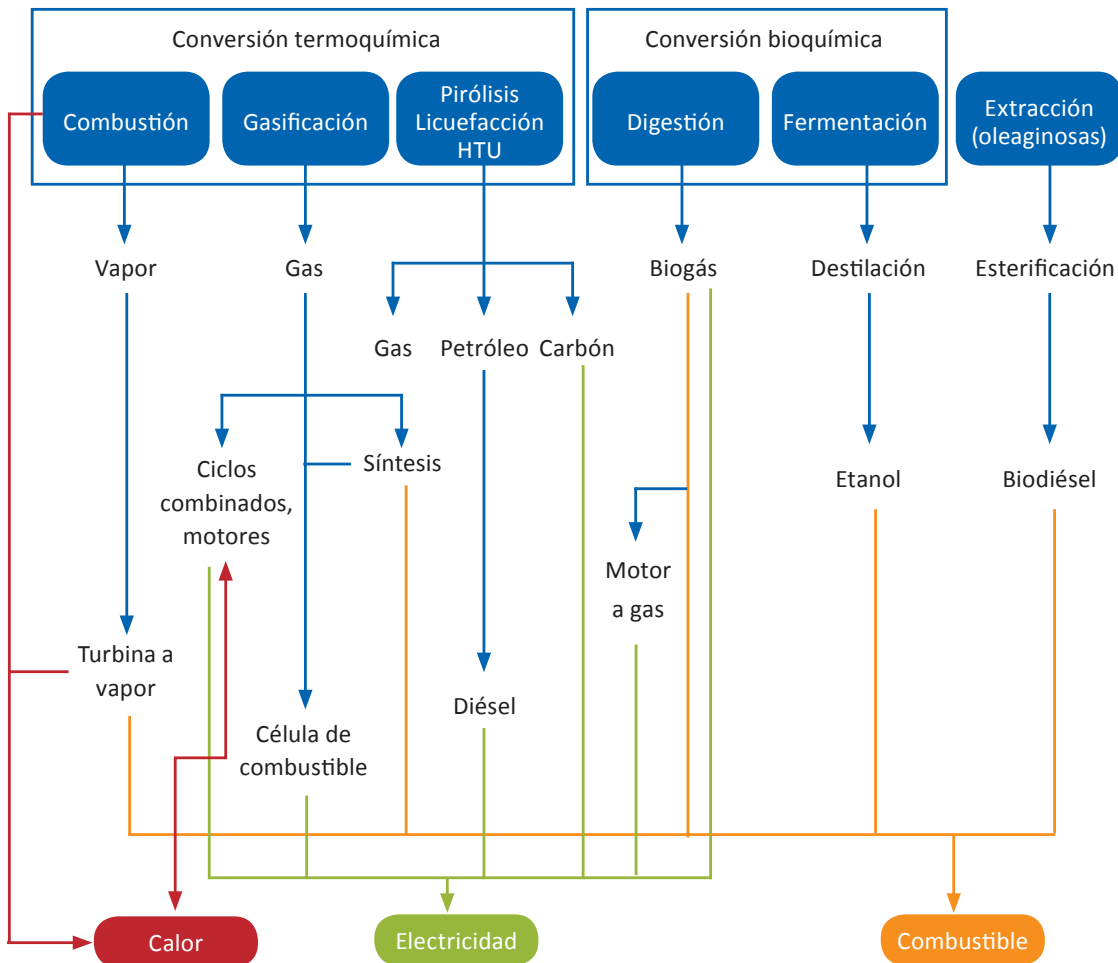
Conversión termoquímica

Combustión

Gasificación

Pirólisis
Licuefacción
HTU

Conversión bioquímica

Digestión

Fermentación

Extracción
(oleaginosas)

Vapor

Gas

Biogás

Destilación

Esterificación

Gas

Petróleo

Carbón

Ciclos
combinados,
motores

Síntesis

Etanol

Biodiésel

Motor
a gas

Turbina a
vapor

Diésel

Célula de
combustible

Calor

Electricidad

Combustible